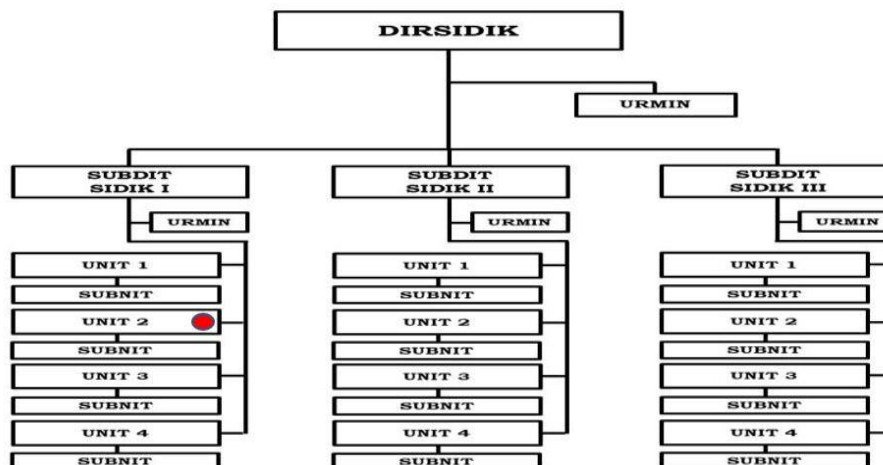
DIRSIDIK

URMIN

SUBDIT SIDIK I

URMIN

UNIT 1

SUBNIT

UNIT 2

SUBNIT

UNIT 3

SUBNIT

UNIT 4

SUBNIT

SUBDIT SIDIK II

URMIN

UNIT 1

SUBNIT

UNIT 2

SUBNIT

UNIT 3

SUBNIT

UNIT 4

SUBNIT

SUBDIT SIDIK III

URMIN

UNIT 1

SUBNIT

UNIT 2

SUBNIT

UNIT 3

SUBNIT

UNIT 4

SUBNIT